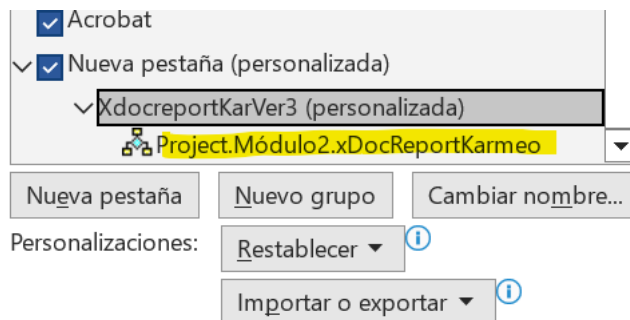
Acrobat

Nueva pestaña (personalizada)

XdocreportKarVer3 (personalizada)

Project.Módulo2.xDocReportKarmeo

Nueva pestaña

Nuevo grupo

Cambiar nombre...

Personalizaciones:

Restablecer ▾

Importar o exportar ▾